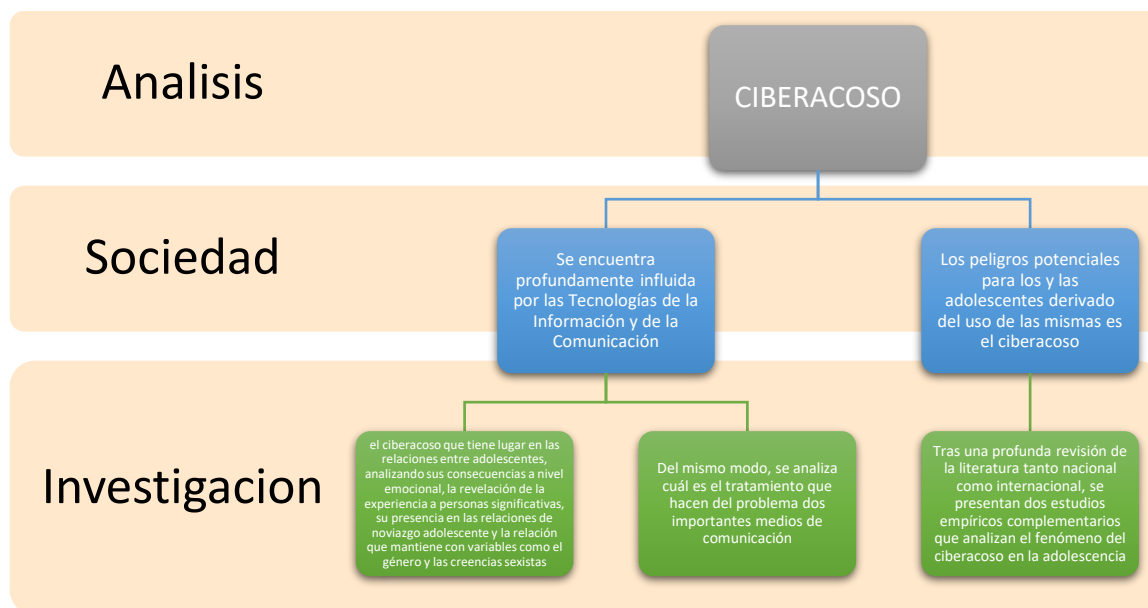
Analisis

CIBERACOSO

Sociedad

Se encuentra profundamente influida por las Tecnologías de la Información y de la Comunicación

Los peligros potenciales para los y las adolescentes derivado del uso de las mismas es el ciberacoso

Investigacion

el ciberacoso que tiene lugar en las relaciones entre adolescentes, analizando sus consecuencias a nivel emocional, la revelación de la experiencia a personas significativas, su presencia en las relaciones de noviazgo adolescente y la relación que mantiene con variables como el género y las creencias sexistas

Del mismo modo, se analiza cuál es el tratamiento que hacen del problema dos importantes medios de comunicación

Tras una profunda revisión de la literatura tanto nacional como internacional, se presentan dos estudios empíricos complementarios que analizan el fenómeno del ciberacoso en la adolescencia